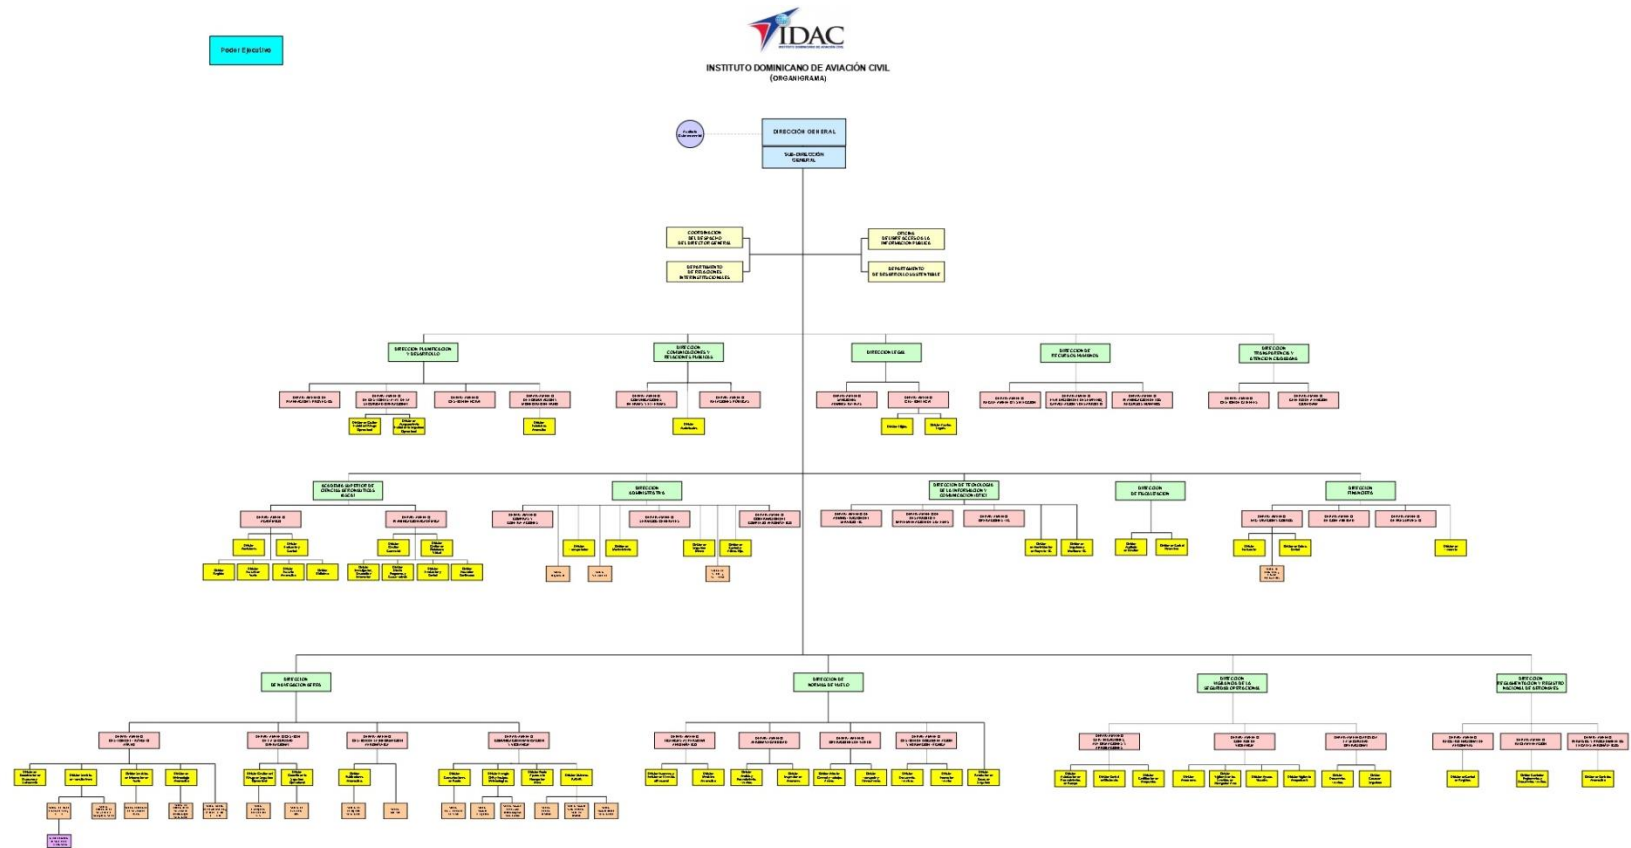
Poder Ejecutivo

IDAC

INSTITUTO DOMINICANO DE AVIACIÓN CIVIL
(ORGANIGRAMA)

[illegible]

DIRECCIÓN GENERAL

SUB-DIRECCIÓN GENERAL

COORDINACIÓN DEL DESPACHO DEL DIRECTOR GENERAL

DEPARTAMENTO DE RELACIONES INTERNACIONALES

OFICINA DE LIBRE ACCESO A LA INFORMACIÓN PÚBLICA

DEPARTAMENTO DE DESARROLLO SOSTENIBLE

DIRECCIÓN PLANIFICACIÓN Y DESARROLLO

DIRECCIÓN COMUNICACIONES Y RELACIONES PÚBLICAS

DIRECCIÓN LEGAL

DIRECCIÓN DE RECURSOS HUMANOS

DIRECCIÓN TRANSPARENCIA Y ATENCIÓN CIUDADANA

ACADEMIA SUPERIOR DE CIENCIAS AERONÁUTICAS (ASCA)

DIRECCIÓN ADMINISTRATIVA

DIRECCIÓN DE TECNOLOGÍA DE LA INFORMACIÓN Y COMUNICACIÓN (TIC)

DIRECCIÓN DE FISCALIZACIÓN

DIRECCIÓN FINANCIERA

DIRECCIÓN DE NAVEGACIÓN AÉREA

DIRECCIÓN DE NORMAS DE VUELO

DIRECCIÓN VIGILANCIA DE LA SEGURIDAD OPERACIONAL

DIRECCIÓN REGLAMENTACIÓN Y REGISTRO NACIONAL DE AERONAVES

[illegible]